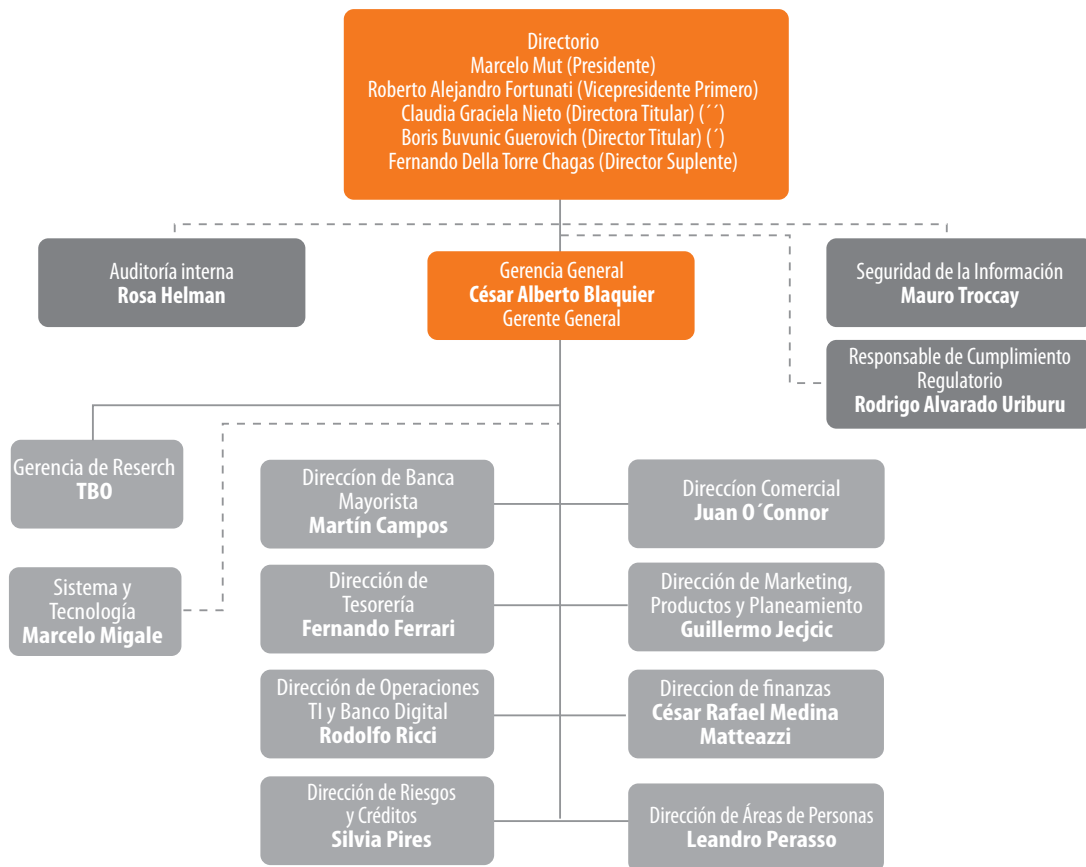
Directorio
Marcelo Mut (Presidente)
Roberto Alejandro Fortunati (Vicepresidente Primero)
Claudia Graciela Nieto (Directora Titular) (´´)
Boris Buvunic Guerovich (Director Titular) (´)
Fernando Della Torre Chagas (Director Suplente)

Auditoría interna
**Rosa Helman**

Gerencia General
**César Alberto Blaquier**
Gerente General

Seguridad de la Información
**Mauro Troccay**

Responsable de Cumplimiento Regulatorio
**Rodrigo Alvarado Uriburu**

Gerencia de Reserch
**TBO**

Sistema y Tecnología
**Marcelo Migale**

Direccíon de Banca Mayorista
**Martín Campos**

Direccíon Comercial
**Juan O´Connor**

Dirección de Tesorería
**Fernando Ferrari**

Dirección de Marketing, Productos y Planeamiento
**Guillermo Jecjcic**

Dirección de Operaciones TI y Banco Digital
**Rodolfo Ricci**

Direccion de finanzas
**César Rafael Medina Matteazzi**

Dirección de Riesgos y Créditos
**Silvia Pires**

Dirección de Áreas de Personas
**Leandro Perasso**